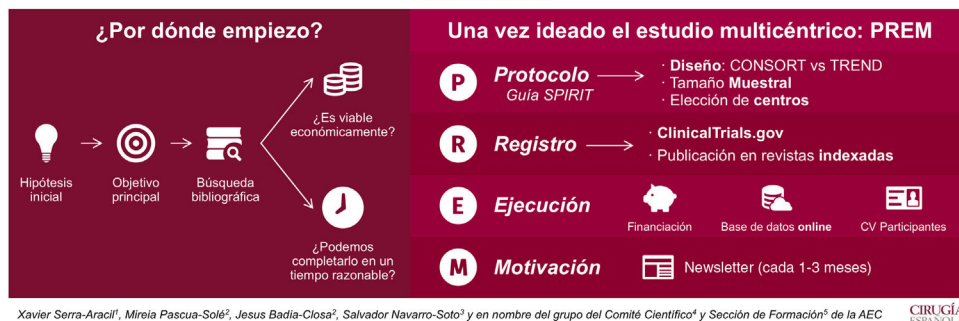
¿Por dónde empiezo?

Hipótesis inicial

Objetivo principal

Búsqueda bibliográfica

¿Es viable económicamente?

¿Podemos completarlo en un tiempo razonable?

Una vez ideado el estudio multicéntrico: PREM

P Protocolo
Guía SPIRIT

· Diseño: CONSORT vs TREND
· Tamaño Muestral
· Elección de centros

R Registro

· ClinicalTrials.gov
· Publicación en revistas indexadas

E Ejecución

Financiación

Base de datos online

CV Participantes

M Motivación

Newsletter (cada 1-3 meses)

Xavier Serra-Aracil$^1$, Mireia Pascua-Solé$^2$, Jesus Badia-Closa$^2$, Salvador Navarro-Soto$^3$ y en nombre del grupo del Comité Científico$^4$ y Sección de Formación$^5$ de la AEC

CIRUGÍA ESPAÑOL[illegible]